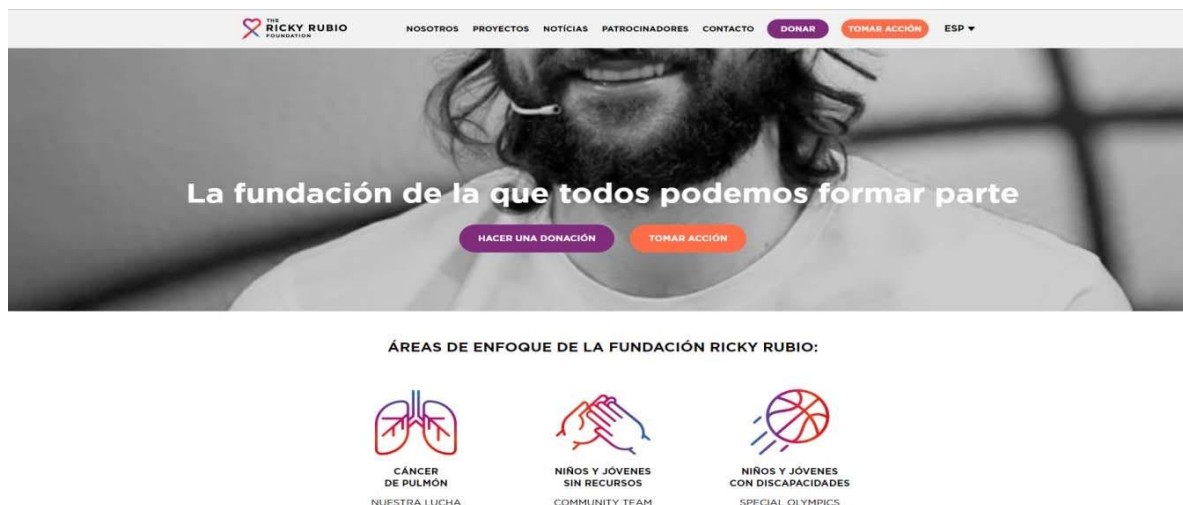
THE RICKY RUBIO FOUNDATION

NOSOTROS PROYECTOS NOTÍCIAS PATROCINADORES CONTACTO DONAR TOMAR ACCIÓN ESP ▾

La fundación de la que todos podemos formar parte

HACER UNA DONACIÓN TOMAR ACCIÓN

ÁREAS DE ENFOQUE DE LA FUNDACIÓN RICKY RUBIO:

CÁNCER DE PULMÓN
NUESTRA LUCHA

NIÑOS Y JÓVENES SIN RECURSOS
COMMUNITY TEAM

NIÑOS Y JÓVENES CON DISCAPACIDADES
SPECIAL OLYMPICS